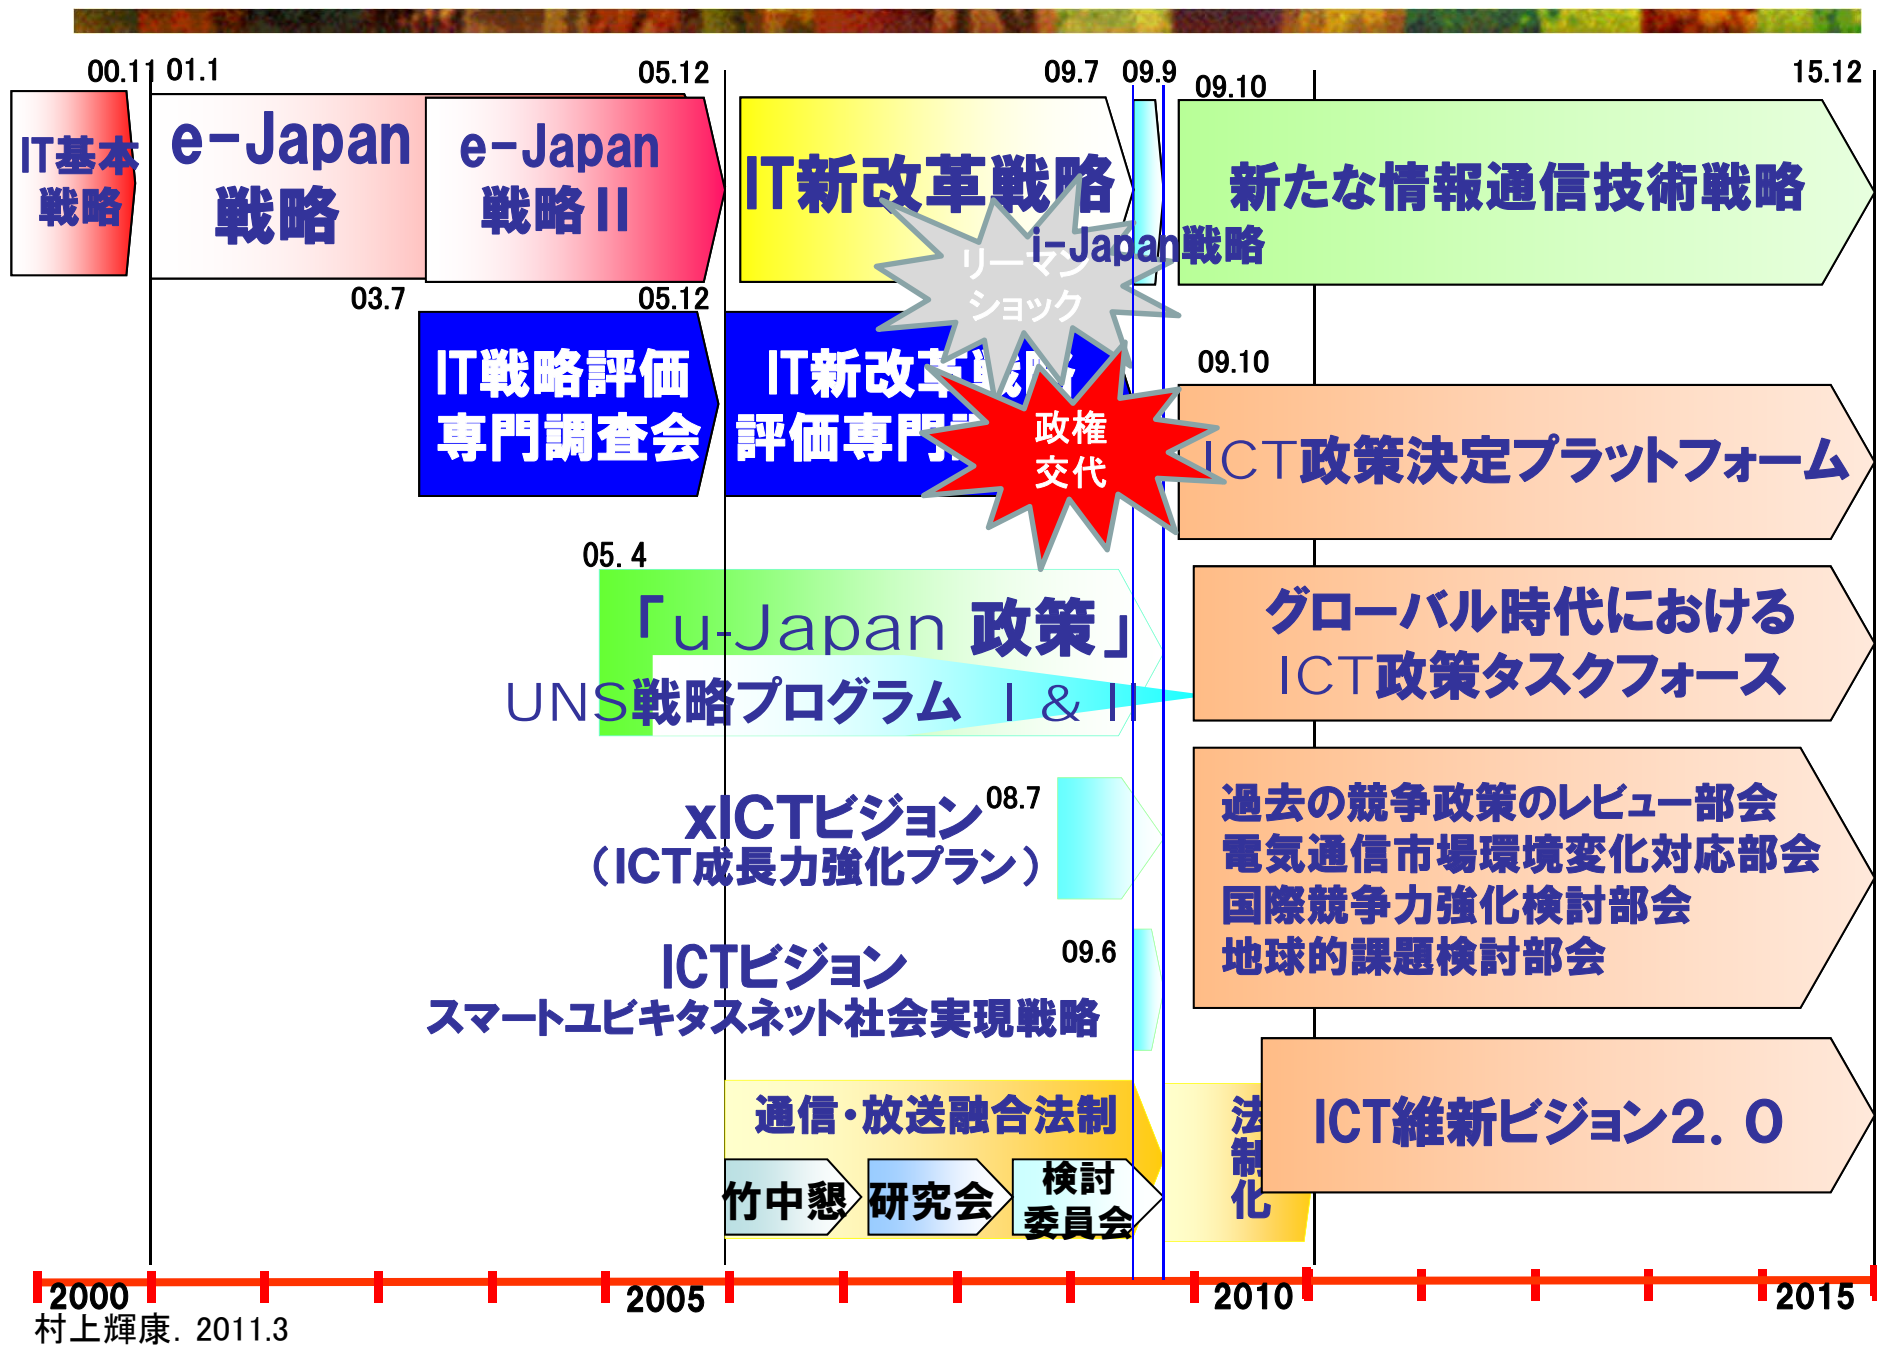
00.11 01.1 05.12 09.7 09.9 09.10 15.12

IT基本戦略

e-Japan戦略

e-Japan戦略II

IT新改革戦略

i-Japan戦略

新たな情報通信技術戦略

リーマンショック

03.7 05.12 09.10

IT戦略評価専門調査会

IT新改革戦略評価専門

政権交代

ICT政策決定プラットフォーム

05. 4

「u-Japan 政策」

UNS戦略プログラム I & II

グローバル時代におけるICT政策タスクフォース

xICTビジョン 08.7

（ICT成長力強化プラン）

過去の競争政策のレビュー部会
電気通信市場環境変化対応部会
国際競争力強化検討部会
地球的課題検討部会

ICTビジョン 09.6

スマートユビキタスネット社会実現戦略

通信・放送融合法制

竹中懇 研究会 検討委員会

法制化

ICT維新ビジョン2.0

2000 2005 2010 2015

村上輝康. 2011.3